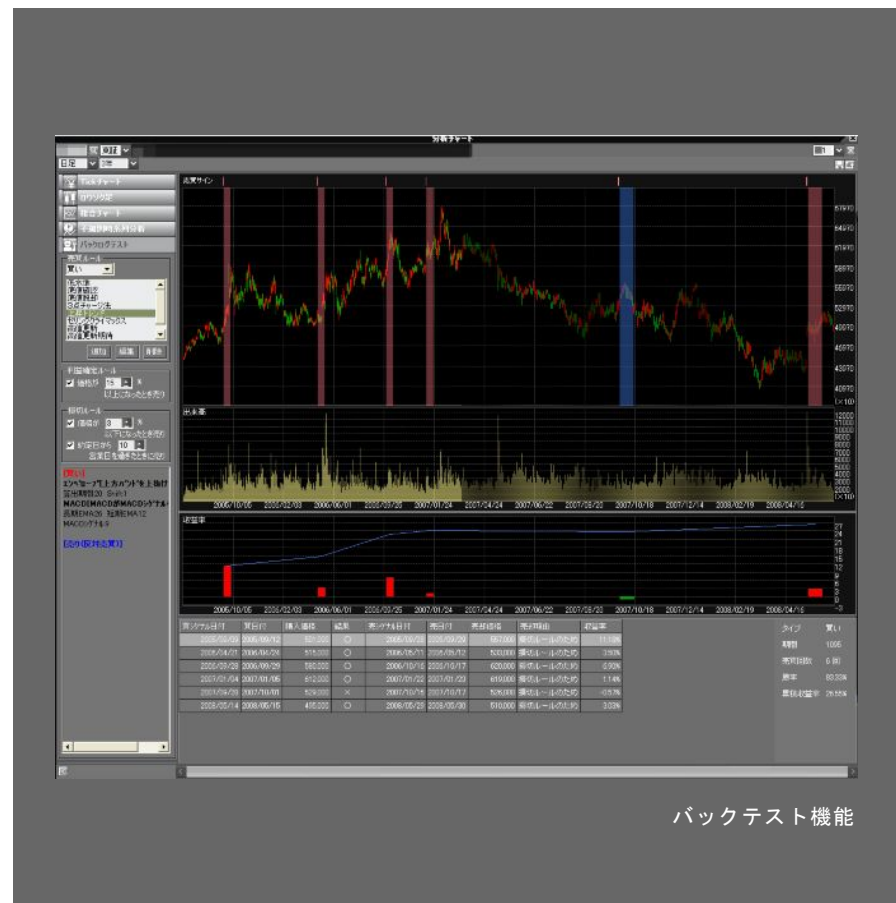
分析チャート

日足

Tickチャート
ロウソク足
複合チャート
手掛時系列分析
バックテスト

売買ルール
買い

追加 編集 削除

利益確定ルール
価格が 15 %
以上になったときに売り

損切ルール
価格が 8 %
以下になったときに売り
約定日から 10
営業日を過ぎたときに売り

【買い】
エンベロープ上方バンドを上抜け
MACDがMACDシグナルを
長期EMA26 短期EMA12
MACDシグナル9

【売却買対応買】

売買サイン

出来高

収益率

| 買シグナル日付 | 買日付 | 購入価格 | 結果 | 売シグナル日付 | 売日付 | 売却価格 | 売却理由 | 収益率 |
|---|---|---|---|---|---|---|---|---|
| 2005/09/09 | 2005/09/12 | 501,000 | ○ | 2005/09/29 | 2005/09/29 | 557,000 | 損切ルールのため | 11.18% |
| 2006/04/21 | 2006/04/24 | 515,000 | ○ | 2006/05/11 | 2006/05/12 | 530,000 | 損切ルールのため | 3.93% |
| 2006/09/28 | 2006/09/29 | 580,000 | ○ | 2006/10/16 | 2006/10/17 | 620,000 | 損切ルールのため | 6.90% |
| 2007/01/04 | 2007/01/05 | 612,000 | ○ | 2007/01/22 | 2007/01/23 | 619,000 | 損切ルールのため | 1.14% |
| 2007/09/28 | 2007/10/01 | 529,000 | × | 2007/10/16 | 2007/10/17 | 526,000 | 損切ルールのため | -0.57% |
| 2008/05/14 | 2008/05/15 | 495,000 | ○ | 2008/05/29 | 2008/05/30 | 510,000 | 損切ルールのため | 3.03% |

タイプ 買い
期間 1005
売買回数 6 回
勝率 83.33%
累積収益率 26.55%

バックテスト機能